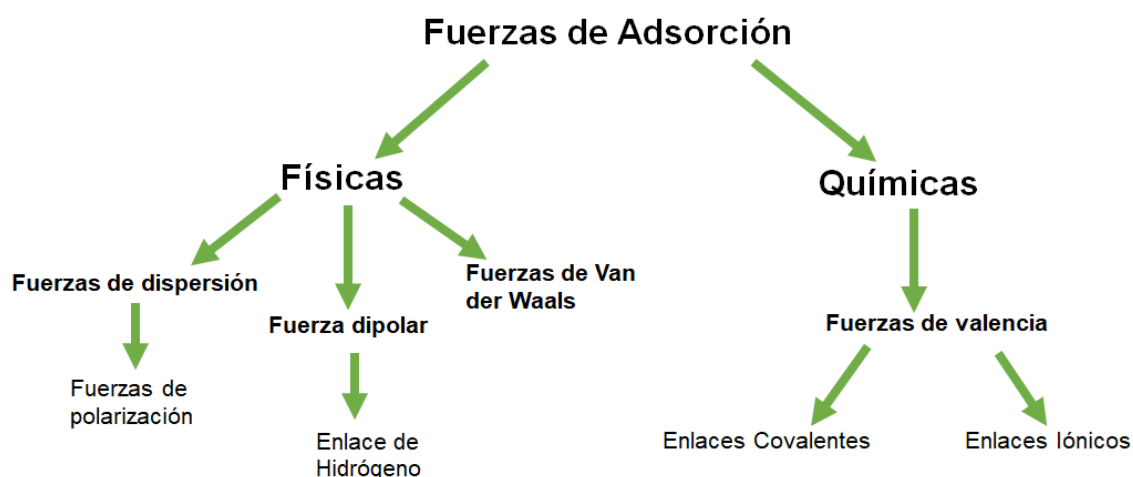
Fuerzas de Adsorción

Físicas

Químicas

Fuerzas de dispersión

Fuerza dipolar

Fuerzas de Van der Waals

Fuerzas de valencia

Fuerzas de polarización

Enlace de Hidrógeno

Enlaces Covalentes

Enlaces Iónicos